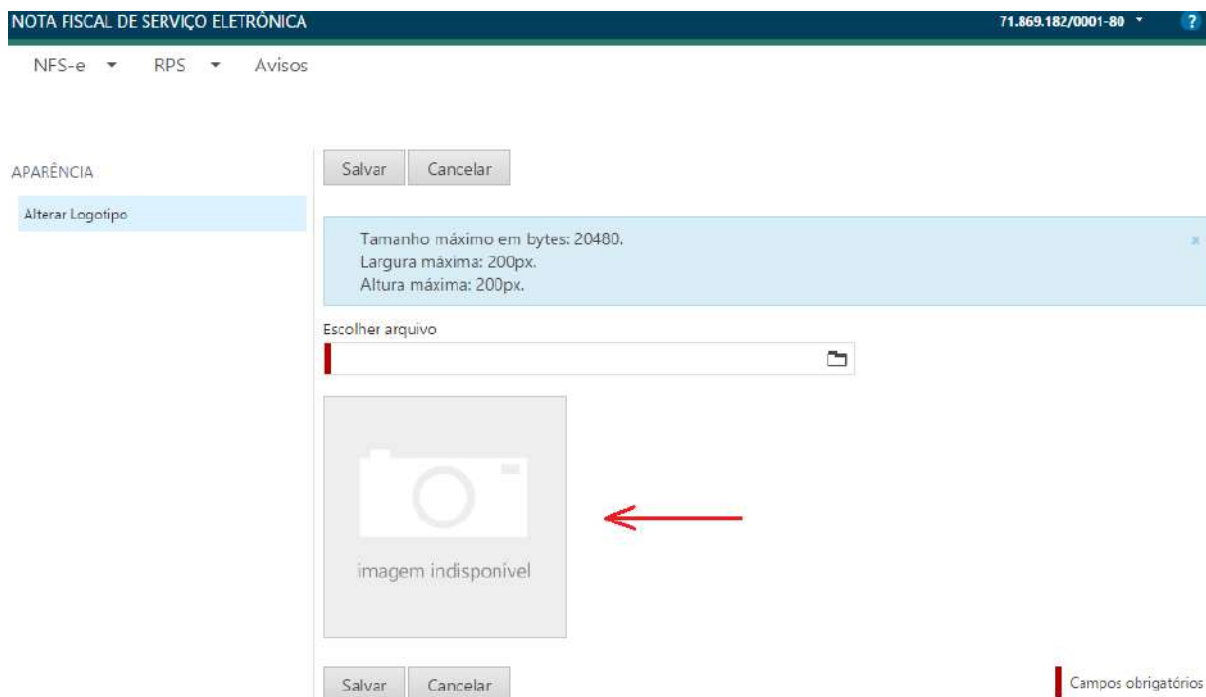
NOTA FISCAL DE SERVIÇO ELETRÔNICA

71.869.182/0001-80

?

NFS-e RPS Avisos

APARÊNCIA

Alterar Logotipo

Salvar Cancelar

Tamanho máximo em bytes: 20480.
Largura máxima: 200px.
Altura máxima: 200px.

×

Escolher arquivo

imagem indisponível

Salvar Cancelar

Campos obrigatórios